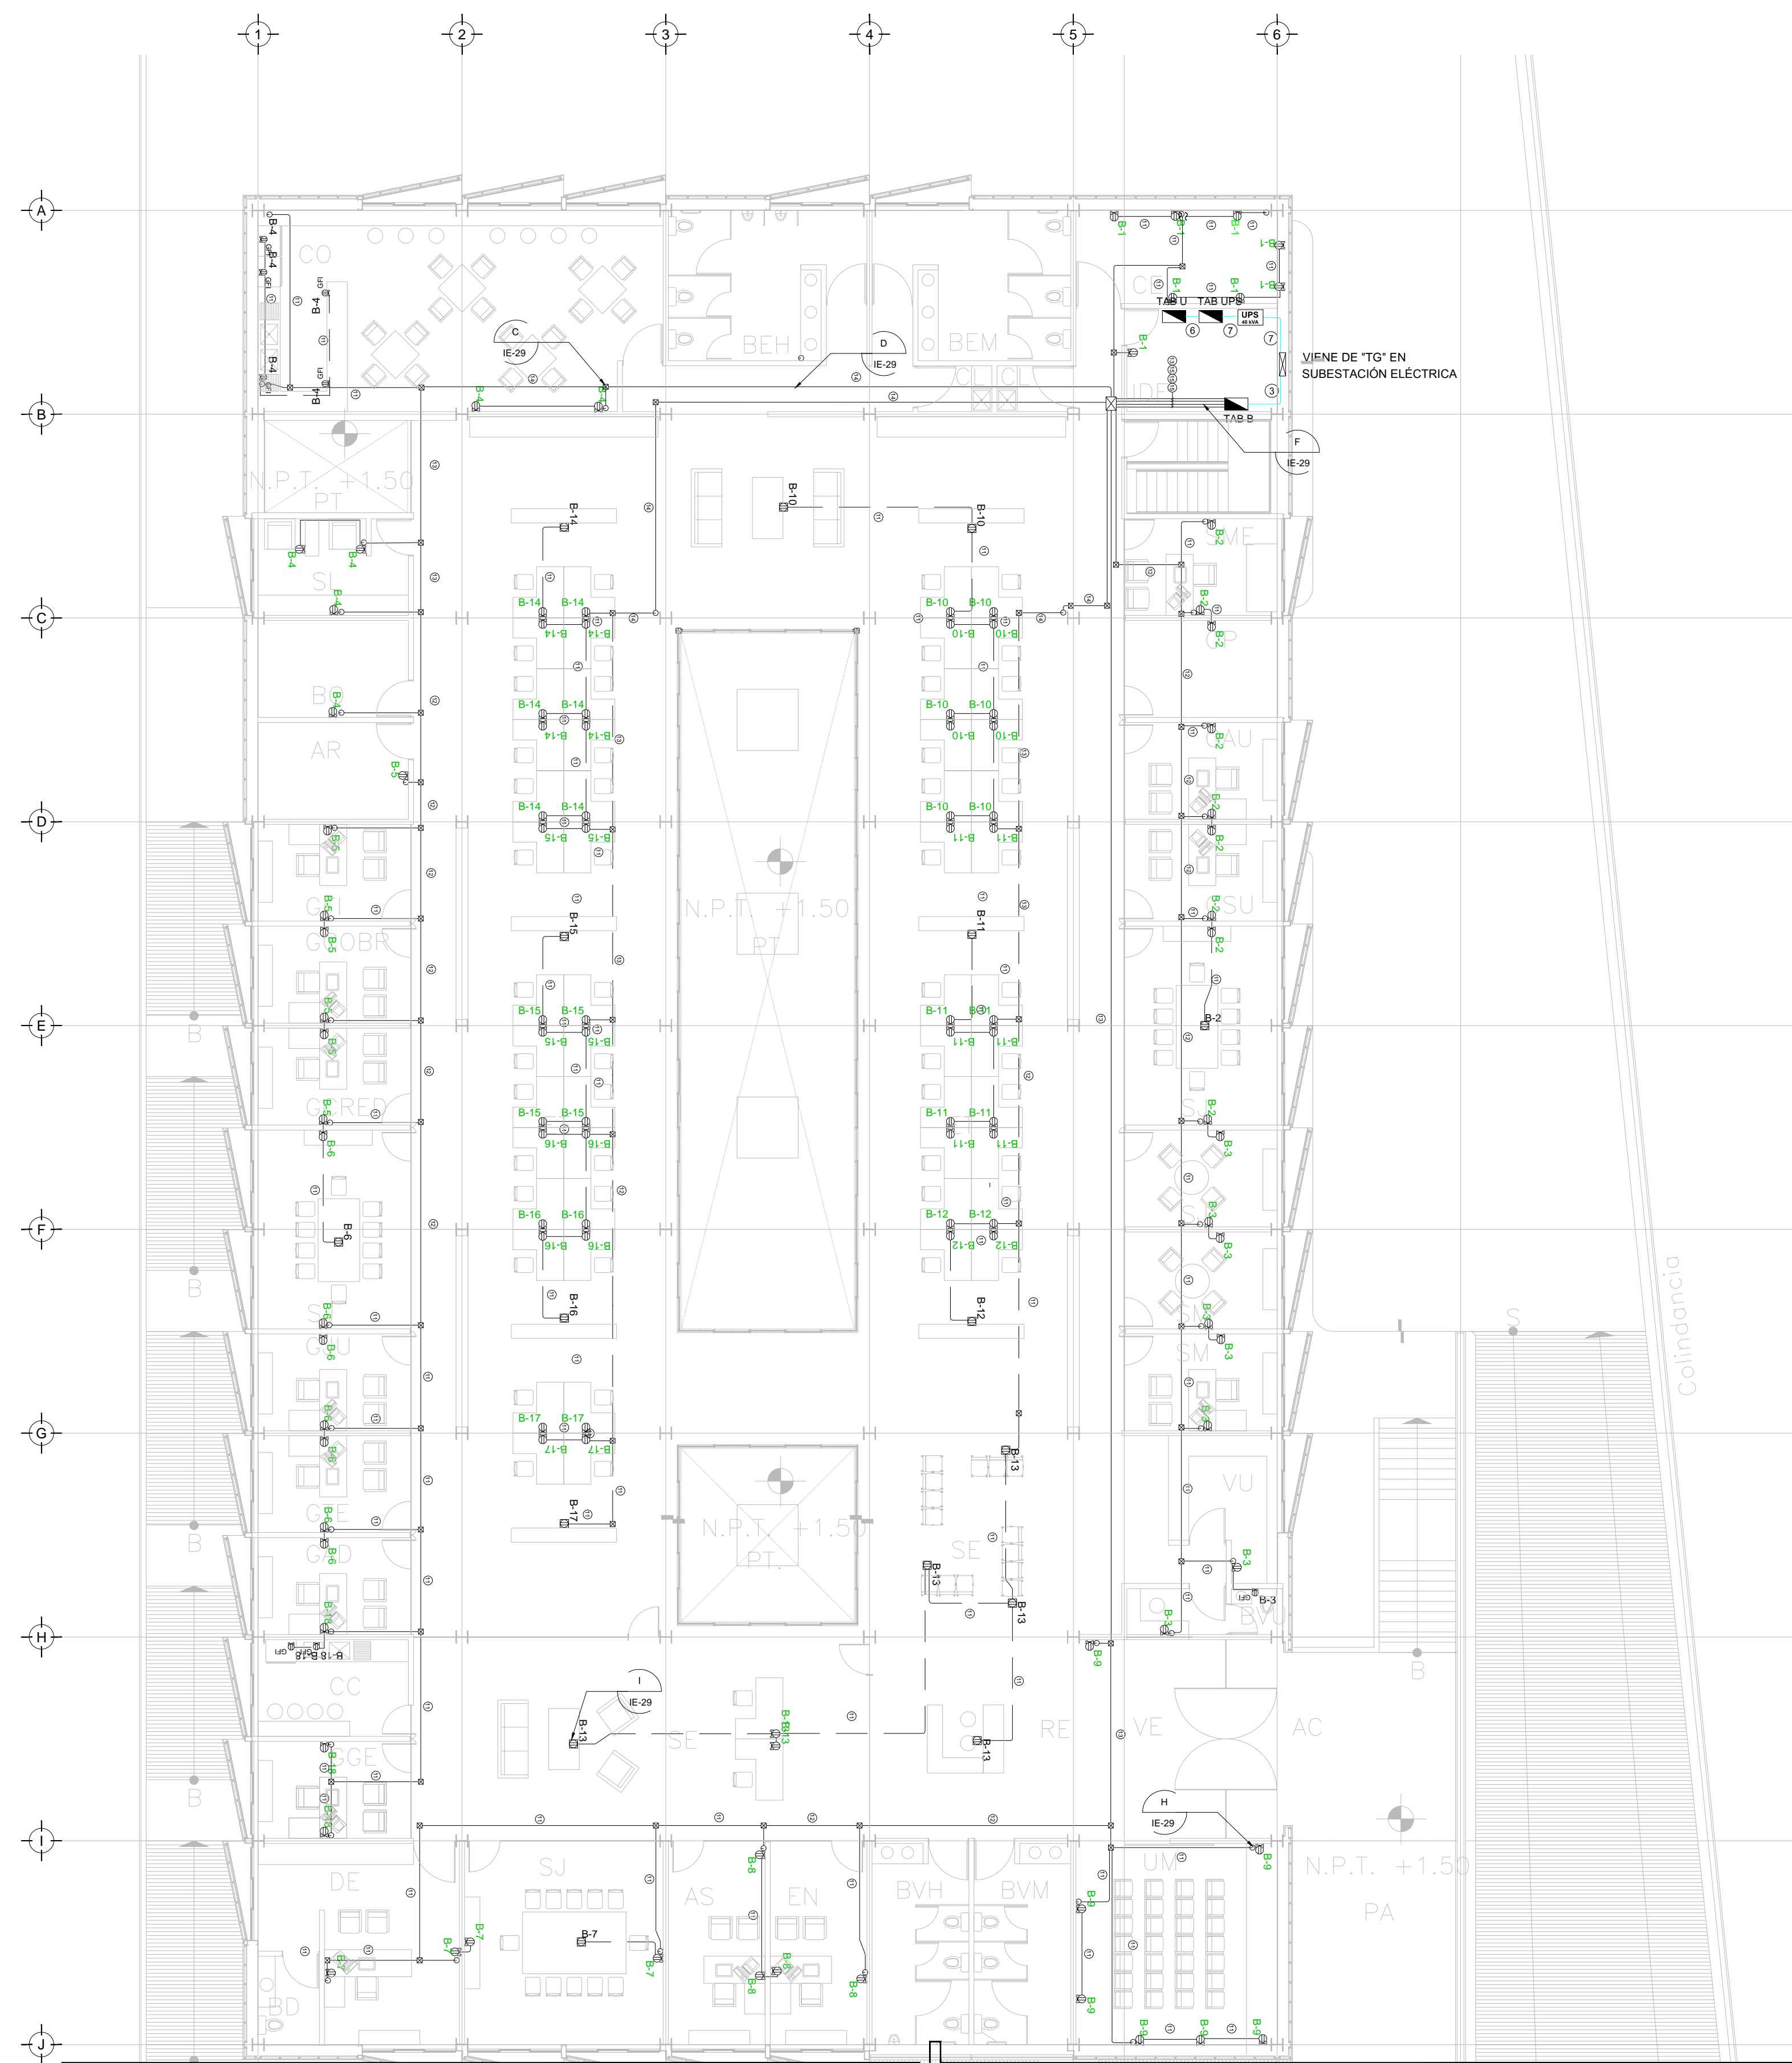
1 2 3 4 5 6

A
B
C
D
E
F
G
H
I
J

CO
BEH
BEM
CE
TAB U
TAB UPS
UPS 40 kVA
VIENE DE "TG" EN SUBESTACIÓN ELÉCTRICA
TAB B
IDF
C IE-29
D IE-29
F IE-29
N.P.T. +1.50 PT
SL
BO
AR
GU
G OBR
G RED
GU
G E
G D
CC
GGE
DE
BD
SJ
AS
EN
BVH
BVM
UM
N.P.T. +1.50 PA
ME
AU
SU
SM
VU
BVU
SE
SE
RE
VE
AC
I IE-29
H IE-29
N.P.T. +1.50 PT.
N.P.T. +1.50 PT
Colindancia
B
B
B
B
B
S

B-1
B-2
B-3
B-4
B-5
B-6
B-7
B-8
B-9
B-10
B-11
B-12
B-13
B-14
B-15
B-16
B-17
B-18
GFI